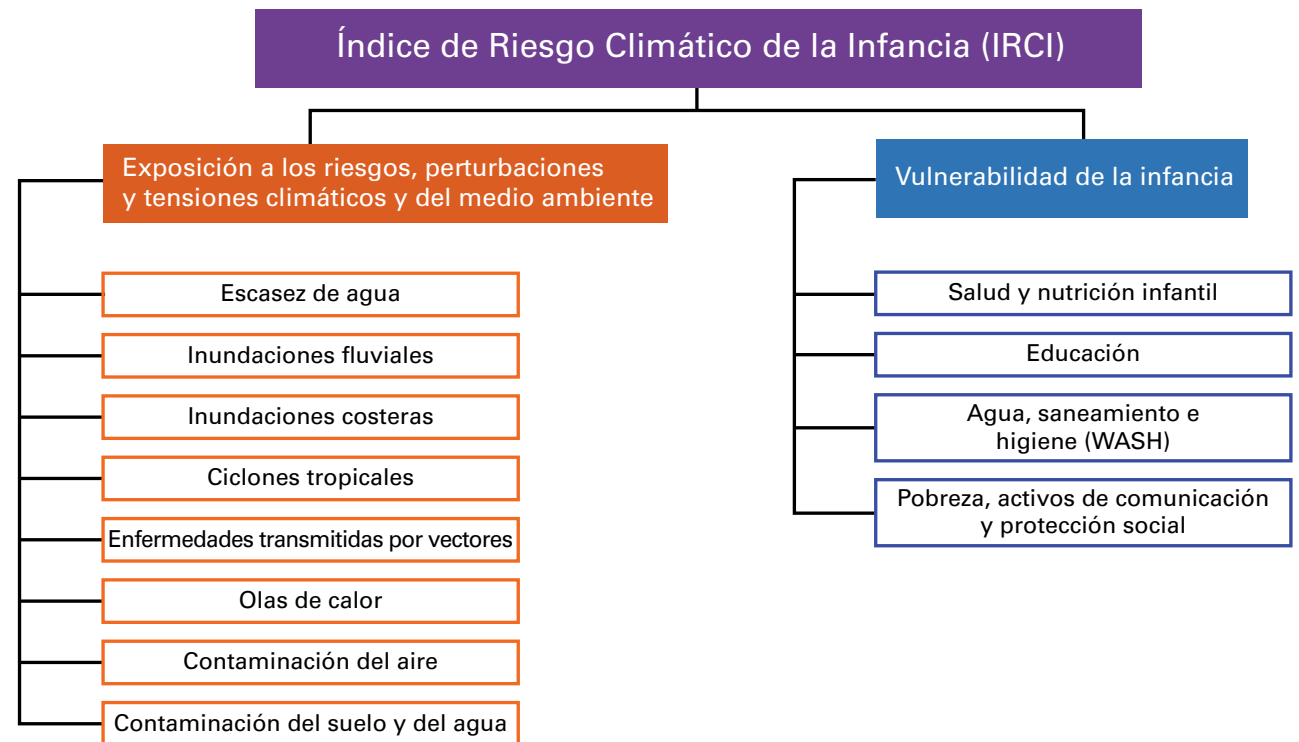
Índice de Riesgo Climático de la Infancia (IRCI)

Exposición a los riesgos, perturbaciones y tensiones climáticos y del medio ambiente

Escasez de agua

Inundaciones fluviales

Inundaciones costeras

Ciclones tropicales

Enfermedades transmitidas por vectores

Olas de calor

Contaminación del aire

Contaminación del suelo y del agua

Vulnerabilidad de la infancia

Salud y nutrición infantil

Educación

Agua, saneamiento e higiene (WASH)

Pobreza, activos de comunicación y protección social